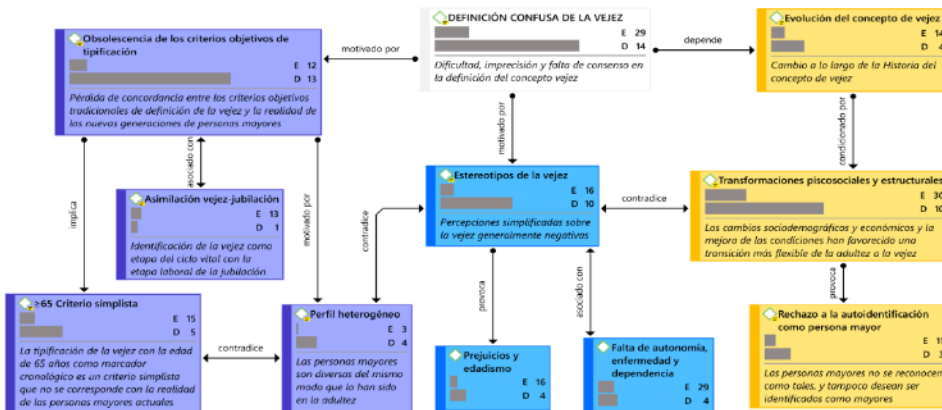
Obsolescencia de los criterios objetivos de tipificación
E 12
D 13
Pérdida de concordancia entre los criterios objetivos tradicionales de definición de la vejez y la realidad de las nuevas generaciones de personas mayores

motivado por

DEFINICIÓN CONFUSA DE LA VEJEZ
E 29
D 14
Dificultad, imprecisión y falta de consenso en la definición del concepto vejez

depende

Evolución del concepto de vejez
E 14
D 4
Cambio a lo largo de la Historia del concepto de vejez

implica

asociado con

Asimilación vejez-jubilación
E 13
D 1
Identificación de la vejez como etapa del ciclo vital con la etapa laboral de la jubilación

motivado por

motivado por

contradice

Estereotipos de la vejez
E 16
D 10
Percepciones simplificadas sobre la vejez generalmente negativas

contradice

condicionado por

Transformaciones psicosociales y estructurales
E 30
D 10
Los cambios sociodemográficos y económicos y la mejora de las condiciones han favorecido una transición más flexible de la adultez a la vejez

≥65 Criterio simplista
E 15
D 5
La tipificación de la vejez con la edad de 65 años como marcador cronológico es un criterio simplista que no se corresponde con la realidad de las personas mayores actuales

contradice

Perfil heterogéneo
E 3
D 4
Las personas mayores son diversas del mismo modo que lo han sido en la adultez

provoca

asociado con

Prejuicios y edadismo
E 16
D 4

Falta de autonomía, enfermedad y dependencia
E 29
D 4

provoca

Rechazo a la autoidentificación como persona mayor
E 1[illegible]
D 1
Las personas mayores no se reconocen como tales, y tampoco desean ser identificados como mayores